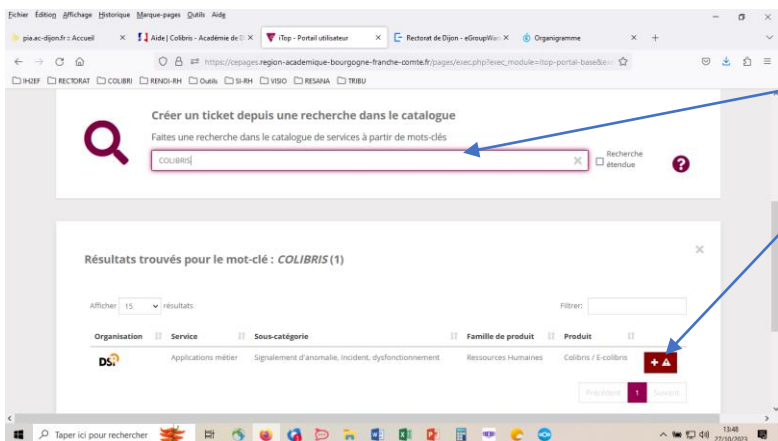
Fichier Édition Affichage Historique Marque-pages Outils Aide

pia.ac-dijon.fr : Accueil | Aide | Colibris - Académie de D | iTop - Portail utilisateur | Rectorat de Dijon - eGroupWa | Organigramme

https://cepages.region-academique-bourgogne-franche-comte.fr/pages/exec.php?exec_module=itop-portal-base&ex

IH2EF RECTORAT COLIBRI RENOI-RH Outils SI-RH VISIO RESANA TRIBU

Créer un ticket depuis une recherche dans le catalogue

Faites une recherche dans le catalogue de services à partir de mots-clés

COLIBRIS

Recherche étendue

Résultats trouvés pour le mot-clé : COLIBRIS (1)

Afficher 15 résultats

Filtrer:

| Organisation | Service | Sous-catégorie | Famille de produit | Produit | |
|---|---|---|---|---|---|
| DSI | Applications métier | Signalement d'anomalie, Incident, dysfonctionnement | Ressources Humaines | Colibris / E-colibris | + ⚠ |

Précédent 1 Suivant

Taper ici pour rechercher

13:48 27/10/2023